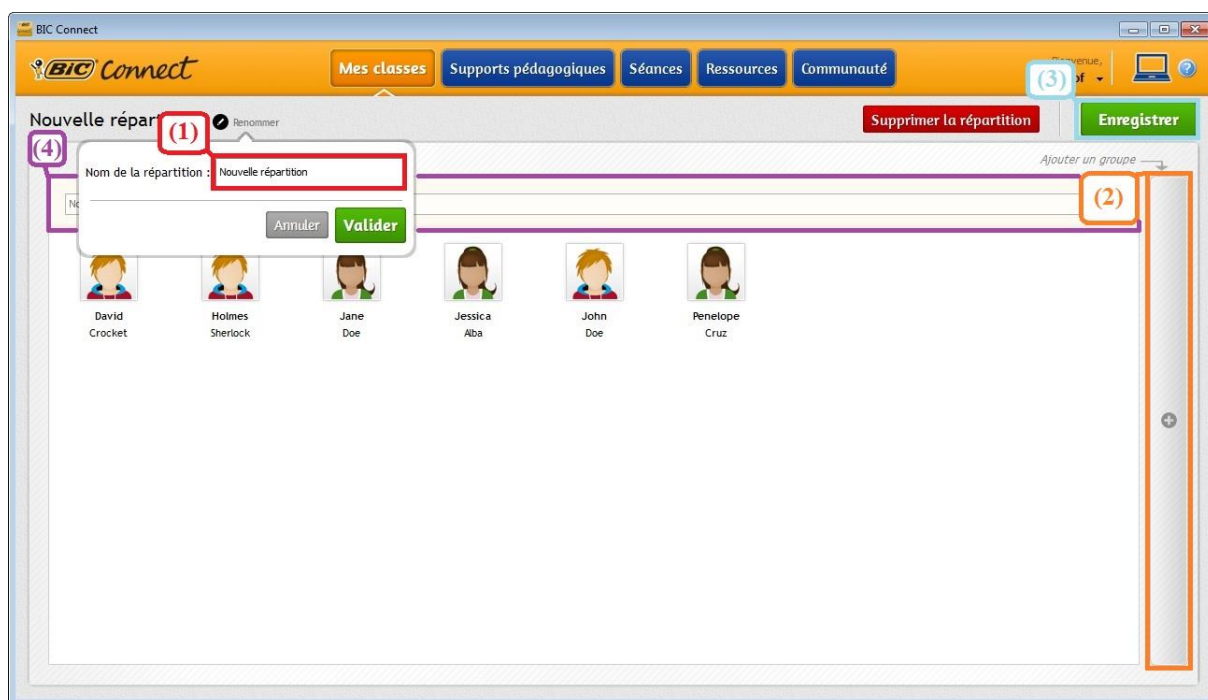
BIC Connect

BIC Connect

Mes classes Supports pédagogiques Séances Ressources Communauté

Bienvenue,
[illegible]of

(3)

Nouvelle répart (1) Renommer

Supprimer la répartition

Enregistrer

(4)

Nom de la répartition : Nouvelle répartition

Annuler Valider

Ajouter un groupe

(2)

No

David
Crocket

Holmes
Sherlock

Jane
Doe

Jessica
Alba

John
Doe

Penelope
Cruz